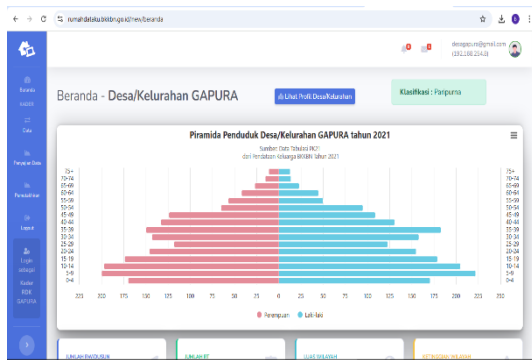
rumahdataku.bkkbn.go.id/new/beranda

desagapura@gmail.com
(192.168.234.3)

Beranda
NARIK
Data
Penyajian Data
Pemutakhiran
Logout
Login sebagai
Kader KDK GAPURA

Beranda - Desa/Kelurahan GAPURA

Lihat Profil Desa/Kelurahan

Klasifikasi : Paripurna

Piramida Penduduk Desa/Kelurahan GAPURA tahun 2021

Sumber: Data Tabulasi PK21
dari Pendataan Keluarga BKKBN Tahun 2021

| 75+ |
|---|
| 70-74 |
| 65-69 |
| 60-64 |
| 55-59 |
| 50-54 |
| 45-49 |
| 40-44 |
| 35-39 |
| 30-34 |
| 25-29 |
| 20-24 |
| 15-19 |
| 10-14 |
| 5-9 |
| 0-4 |

225 200 175 150 125 100 75 50 25 0 25 50 75 100 125 150 175 200 225 250

Perempuan Laki-laki

JUMLAH PENDUDUK
JUMLAH KK
LUAS WILAYAH
KEPADATAN WILAYAH